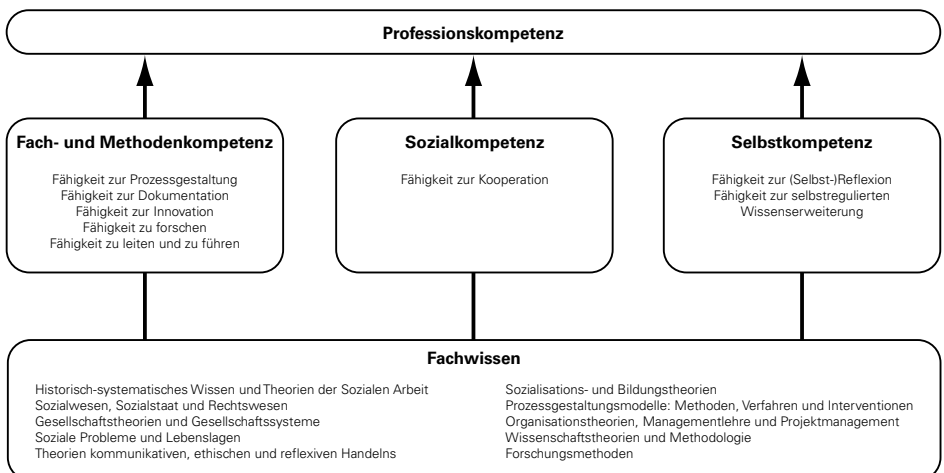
Professionskompetenz

Fach- und Methodenkompetenz

Fähigkeit zur Prozessgestaltung
Fähigkeit zur Dokumentation
Fähigkeit zur Innovation
Fähigkeit zu forschen
Fähigkeit zu leiten und zu führen

Sozialkompetenz

Fähigkeit zur Kooperation

Selbstkompetenz

Fähigkeit zur (Selbst-)Reflexion
Fähigkeit zur selbstregulierten Wissenserweiterung

Fachwissen

Historisch-systematisches Wissen und Theorien der Sozialen Arbeit
Sozialwesen, Sozialstaat und Rechtswesen
Gesellschaftstheorien und Gesellschaftssysteme
Soziale Probleme und Lebenslagen
Theorien kommunikativen, ethischen und reflexiven Handelns

Sozialisations- und Bildungstheorien
Prozessgestaltungsmodelle: Methoden, Verfahren und Interventionen
Organisationstheorien, Managementlehre und Projektmanagement
Wissenschaftstheorien und Methodologie
Forschungsmethoden